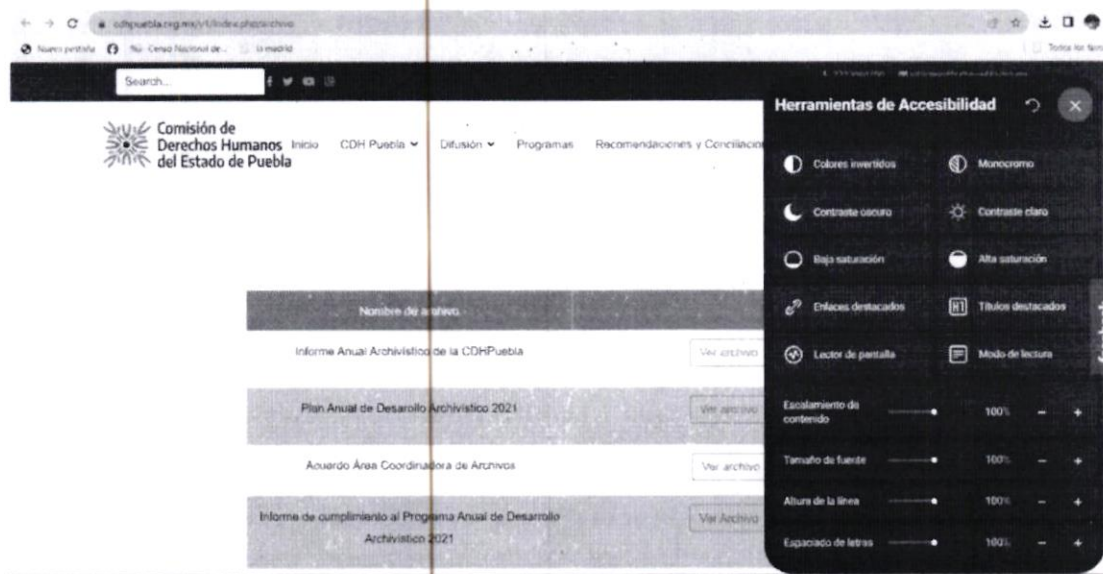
cdhpuebla.org.mx/v1/index.php/archivo

Nueva pestaña | INI · Censo Nacional de... | lo madrid | Todos los favoritos

Search...

Comisión de Derechos Humanos del Estado de Puebla

Inicio | CDH Puebla | Difusión | Programas | Recomendaciones y Conciliacion

Herramientas de Accesibilidad

Colores invertidos | Monocromo
Contraste oscuro | Contraste claro
Baja saturación | Alta saturación
Enlaces destacados | Títulos destacados
Lector de pantalla | Modo de lectura

Escalamiento de contenido 100% − +
Tamaño de fuente 100% − +
Altura de la línea 100% − +
Espaciado de letras 100% − +

| Nombre de archivo | |
|---|---|
| Informe Anual Archivístico de la CDHPuebla | Ver archivo |
| Plan Anual de Desarrollo Archivístico 2021 | Ver archivo |
| Acuerdo Área Coordinadora de Archivos | Ver archivo |
| Informe de cumplimiento al Programa Anual de Desarrollo Archivístico 2021 | Ver Archivo |